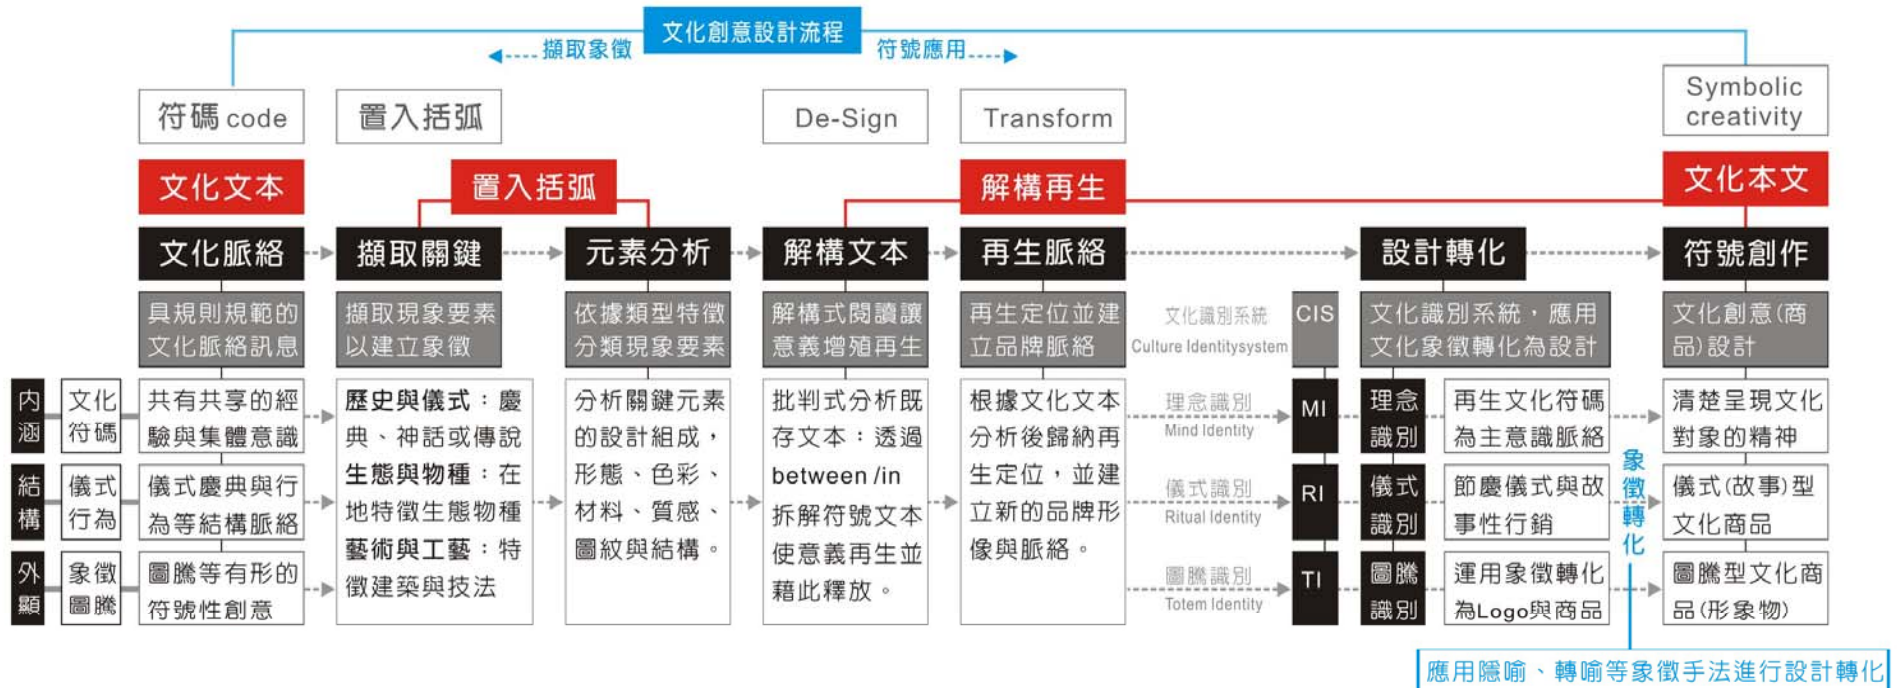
文化創意設計流程

擷取象徵

符號應用

符碼 code

置入括弧

De-Sign

Transform

Symbolic creativity

文化文本

置入括弧

解構再生

文化本文

文化脈絡

擷取關鍵

元素分析

解構文本

再生脈絡

設計轉化

符號創作

具規則規範的文化脈絡訊息

擷取現象要素以建立象徵

依據類型特徵分類現象要素

解構式閱讀讓意義增殖再生

再生定位並建立品牌脈絡

文化識別系統 Culture Identitysystem

CIS

文化識別系統，應用文化象徵轉化為設計

文化創意(商品)設計

內涵

文化符碼

共有共享的經驗與集體意識

**歷史與儀式**：慶典、神話或傳說
**生態與物種**：在地特徵生態物種
**藝術與工藝**：特徵建築與技法

分析關鍵元素的設計組成，形態、色彩、材料、質感、圖紋與結構。

批判式分析既存文本：透過 between /in 拆解符號文本使意義再生並藉此釋放。

根據文化文本分析後歸納再生定位，並建立新的品牌形像與脈絡。

理念識別 Mind Identity

MI

理念識別

再生文化符碼為主意識脈絡

清楚呈現文化對象的精神

結構

儀式行為

儀式慶典與行為等結構脈絡

儀式識別 Ritual Identity

RI

儀式識別

節慶儀式與故事性行銷

象徵轉化

儀式(故事)型文化商品

外顯

象徵圖騰

圖騰等有形的符號性創意

圖騰識別 Totem Identity

TI

圖騰識別

運用象徵轉化為Logo與商品

圖騰型文化商品(形象物)

應用隱喻、轉喻等象徵手法進行設計轉化